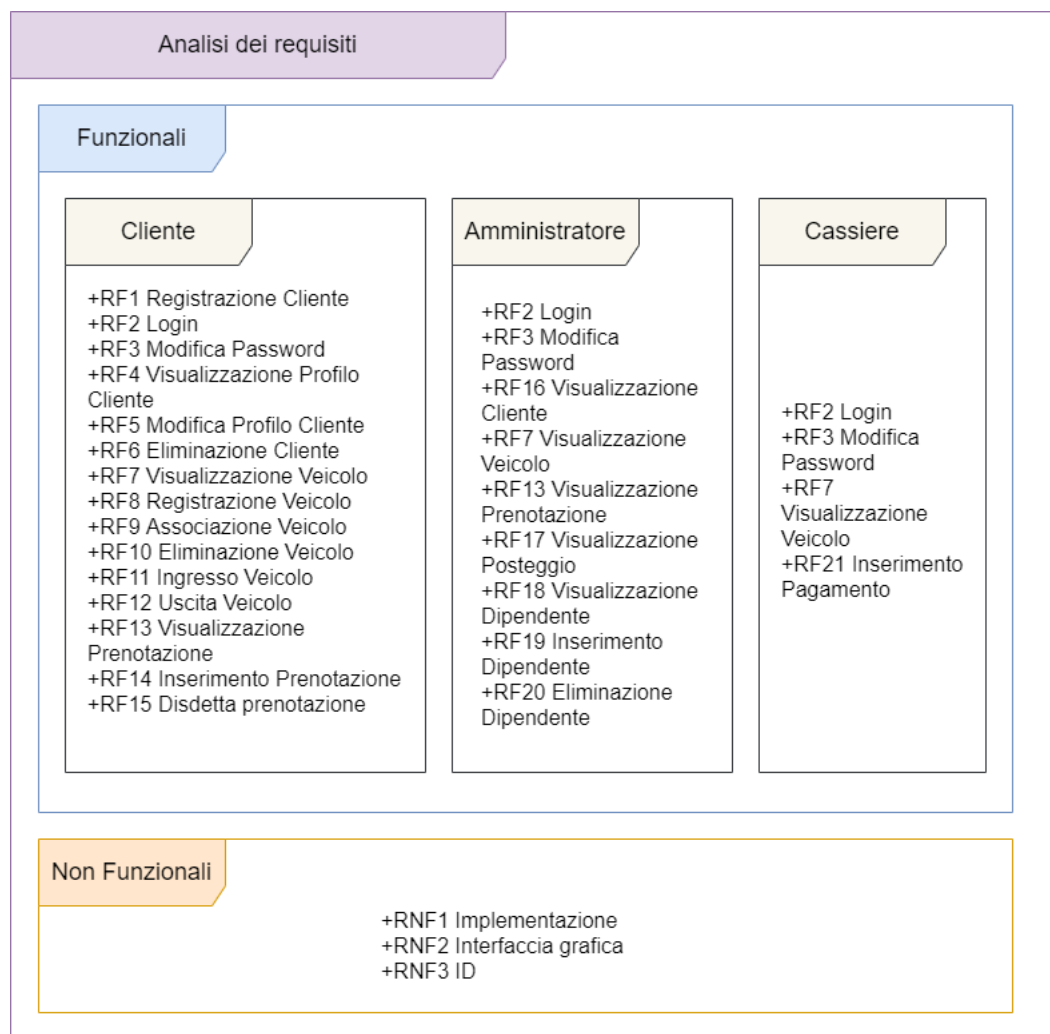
Analisi dei requisiti

Funzionali

Cliente

+RF1 Registrazione Cliente
+RF2 Login
+RF3 Modifica Password
+RF4 Visualizzazione Profilo Cliente
+RF5 Modifica Profilo Cliente
+RF6 Eliminazione Cliente
+RF7 Visualizzazione Veicolo
+RF8 Registrazione Veicolo
+RF9 Associazione Veicolo
+RF10 Eliminazione Veicolo
+RF11 Ingresso Veicolo
+RF12 Uscita Veicolo
+RF13 Visualizzazione Prenotazione
+RF14 Inserimento Prenotazione
+RF15 Disdetta prenotazione

Amministratore

+RF2 Login
+RF3 Modifica Password
+RF16 Visualizzazione Cliente
+RF7 Visualizzazione Veicolo
+RF13 Visualizzazione Prenotazione
+RF17 Visualizzazione Posteggio
+RF18 Visualizzazione Dipendente
+RF19 Inserimento Dipendente
+RF20 Eliminazione Dipendente

Cassiere

+RF2 Login
+RF3 Modifica Password
+RF7 Visualizzazione Veicolo
+RF21 Inserimento Pagamento

Non Funzionali

+RNF1 Implementazione
+RNF2 Interfaccia grafica
+RNF3 ID